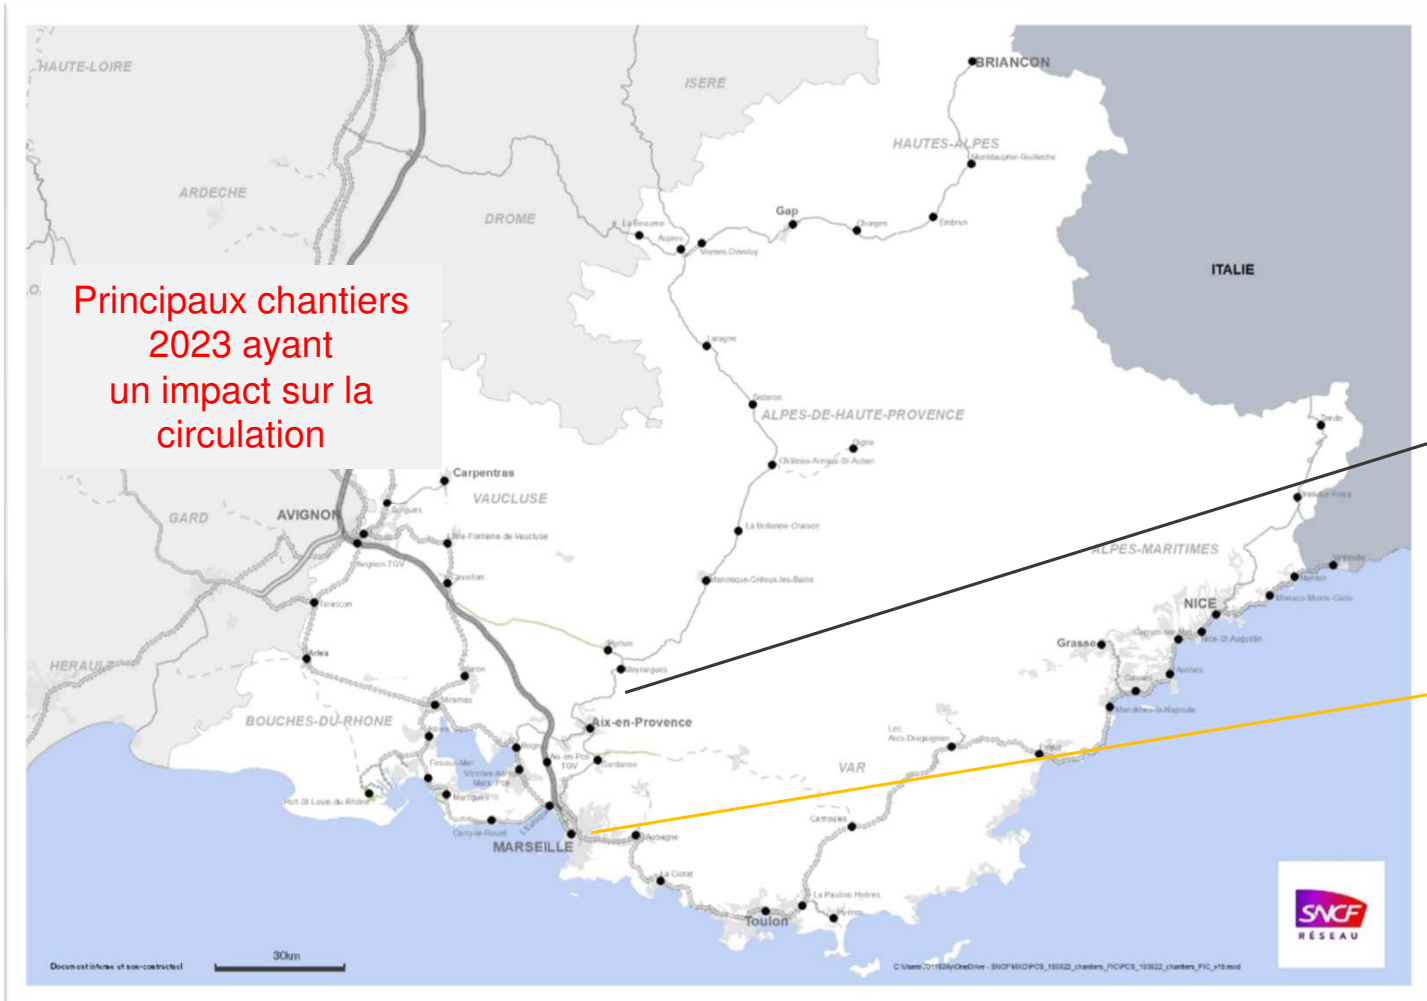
HAUTE-LOIRE

ISERE

BRIANCON

HAUTES-ALPES

Montdauphin-Guillestre

ARDECHE

DROME

Gap

La Beaume

Aspres

Veynes-Dévoluy

Chorges

Embrun

ITALIE

Principaux chantiers 2023 ayant un impact sur la circulation

Laragne

Sisteron

ALPES-DE-HAUTE-PROVENCE

Digne

Château-Arnoux-St-Auban

Carpentras

VAUCLUSE

GARD

AVIGNON

Sorgues

Isle-Fontaine-de-Vaucluse

Avignon-TGV

Cavaillon

La Brillanne-Oraison

Tende

Breil-sur-Roya

ALPES-MARITIMES

Manosque-Gréoux-les-Bains

Ventimiglia

Menton

Monaco-Monte-Carlo

Tarascon

NICE

Nice-St-Augustin

Grasse

Antibes

Cannes

Mandelieu-la-Napoule

HERAULT

Arles

Salon

Pertuis

Meyrargues

BOUCHES-DU-RHONE

Miramas

Aix-en-Provence

Les Arcs-Draguignan

Aix-en-Pce TGV

Gardanne

VAR

Fos-sur-Mer

Vitrolles-Aéroport Marseille-Provence

Martigues

Port-St-Louis-du-Rhône

Carry-le-Rouet

L'Estaque

MARSEILLE

Aubagne

Carnoules

La Ciotat

La Pauline Hyères

Hyères

Toulon

Document interne et non-contractuel

30km

C:\Users\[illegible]\OneDrive - SNCF\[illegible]\PCS_180822_chantiers_PIC\PCS_180822_chantiers_PIC_v1b.mxd

SNCF RÉSEAU